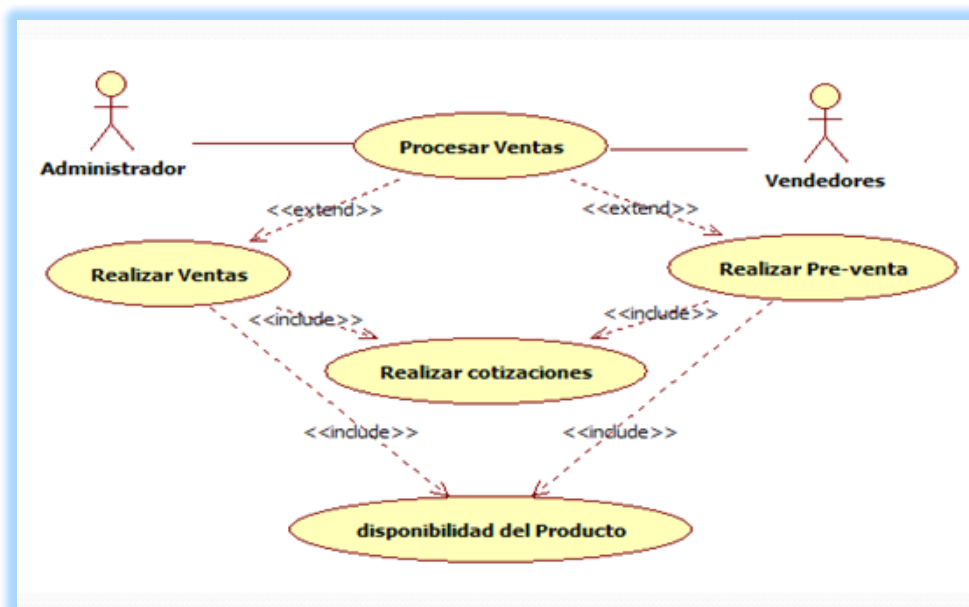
Administrador

Procesar Ventas

Vendedores

<<extend>>

<<extend>>

Realizar Ventas

Realizar Pre-venta

<<include>>

<<include>>

Realizar cotizaciones

<<include>>

<<include>>

disponibilidad del Producto